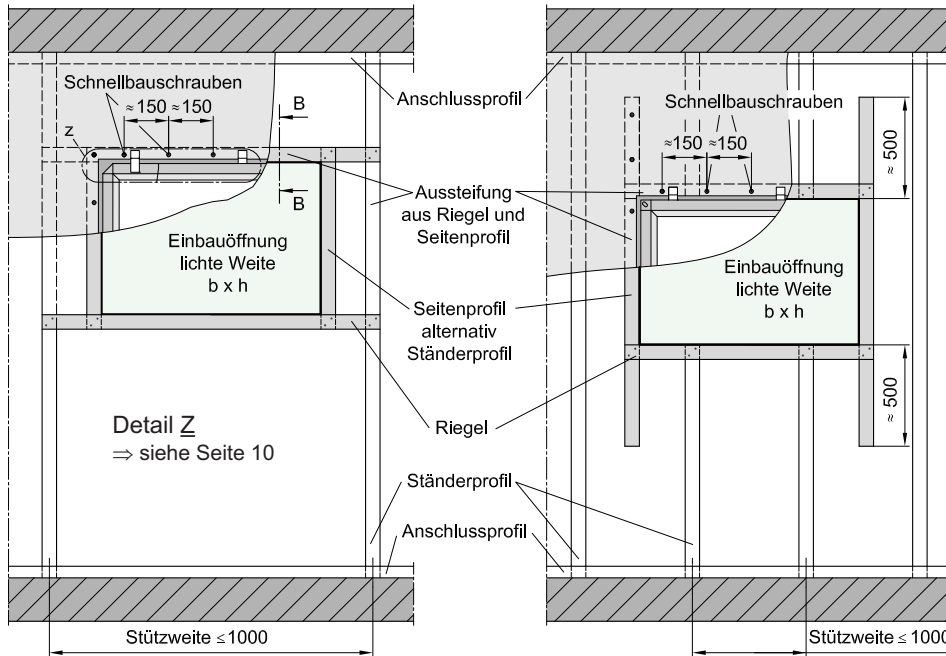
Schnellbauschrauben
≈ 150 ≈ 150
B
Z
B
Anschlussprofil
Schnellbauschrauben
≈150 ≈150
≈ 500
Aussteifung aus Riegel und Seitenprofil
Einbauöffnung lichte Weite b x h
Einbauöffnung lichte Weite b x h
Seitenprofil alternativ Ständerprofil
≈ 500
Detail Z
⇒ siehe Seite 10
Riegel
Ständerprofil
Anschlussprofil
Stützweite ≤ 1000
Stützweite ≤ 1000